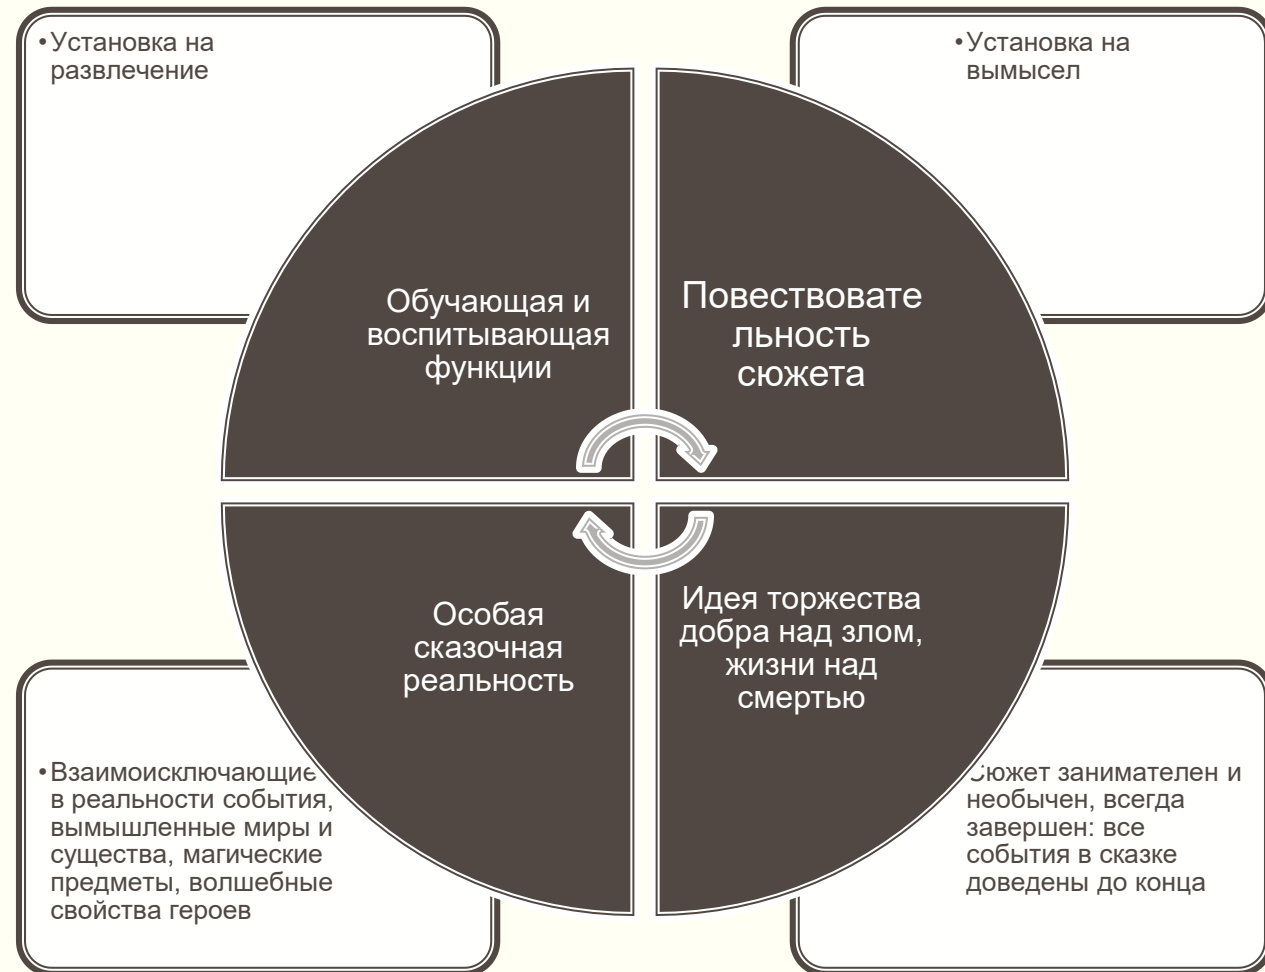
•Установка на развлечение

•Установка на вымысел

Обучающая и воспитывающая функции

Повествовательность сюжета

Особая сказочная реальность

Идея торжества добра над злом, жизни над смертью

•Взаимоисключающие в реальности события, вымышленные миры и существа, магические предметы, волшебные свойства героев

Сюжет занимателен и необычен, всегда завершен: все события в сказке доведены до конца